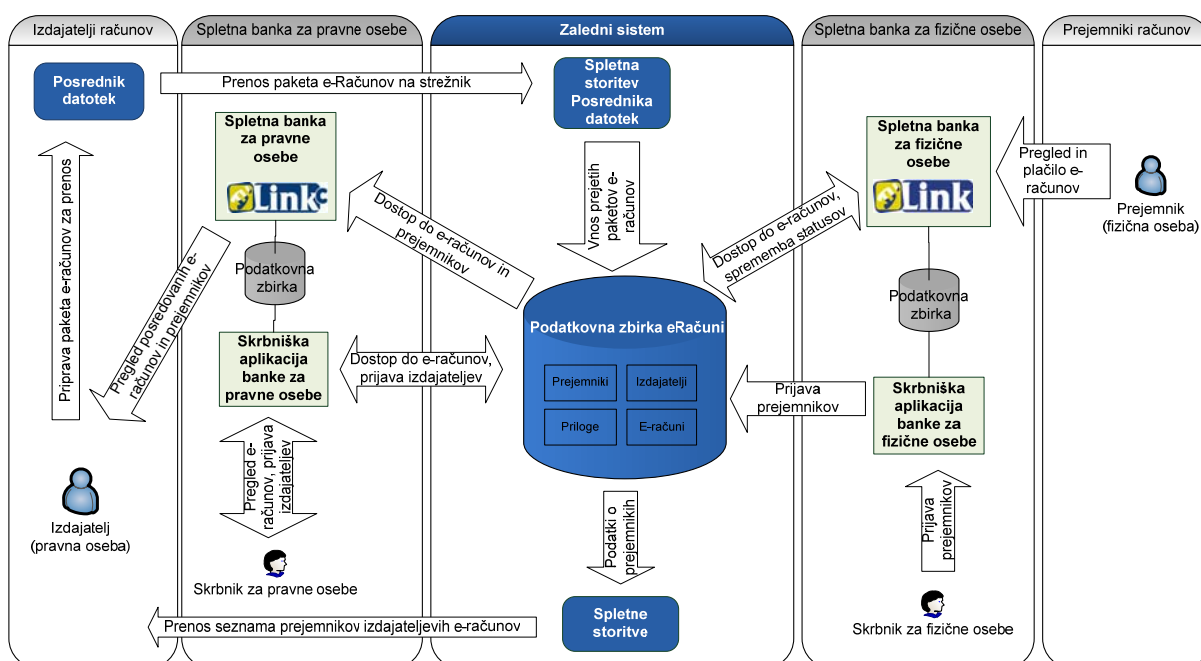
Izdajatelji računov

Spletna banka za pravne osebe

Zaledni sistem

Spletna banka za fizične osebe

Prejemniki računov

Posrednik datotek

Prenos paketa e-Računov na strežnik

Spletna storitev Posrednika datotek

Spletna banka za pravne osebe

Link

Priprava paketa e-računov za prenos

Pregled posredovanih e-računov in prejemnikov

Podatkovna zbirka

Dostop do e-računov in prejemnikov

Vnos prejetih paketov e-računov

Dostop do e-računov, sprememba statusov

Spletna banka za fizične osebe

Link

Pregled in plačilo e-računov

Prejemnik (fizična oseba)

Podatkovna zbirka

Skrbniška aplikacija banke za pravne osebe

Dostop do e-računov, prijava izdajateljev

Podatkovna zbirka eRačuni

Prejemniki

Izdajatelji

Priloge

E-računi

Prijava prejemnikov

Skrbniška aplikacija banke za fizične osebe

Pregled e-računov, prijava izdajateljev

Izdajatelj (pravna oseba)

Podatki o prejemnikih

Prijava prejemnikov

Skrbnik za pravne osebe

Spletne storitve

Skrbnik za fizične osebe

Prenos seznama prejemnikov izdajateljevih e-računov